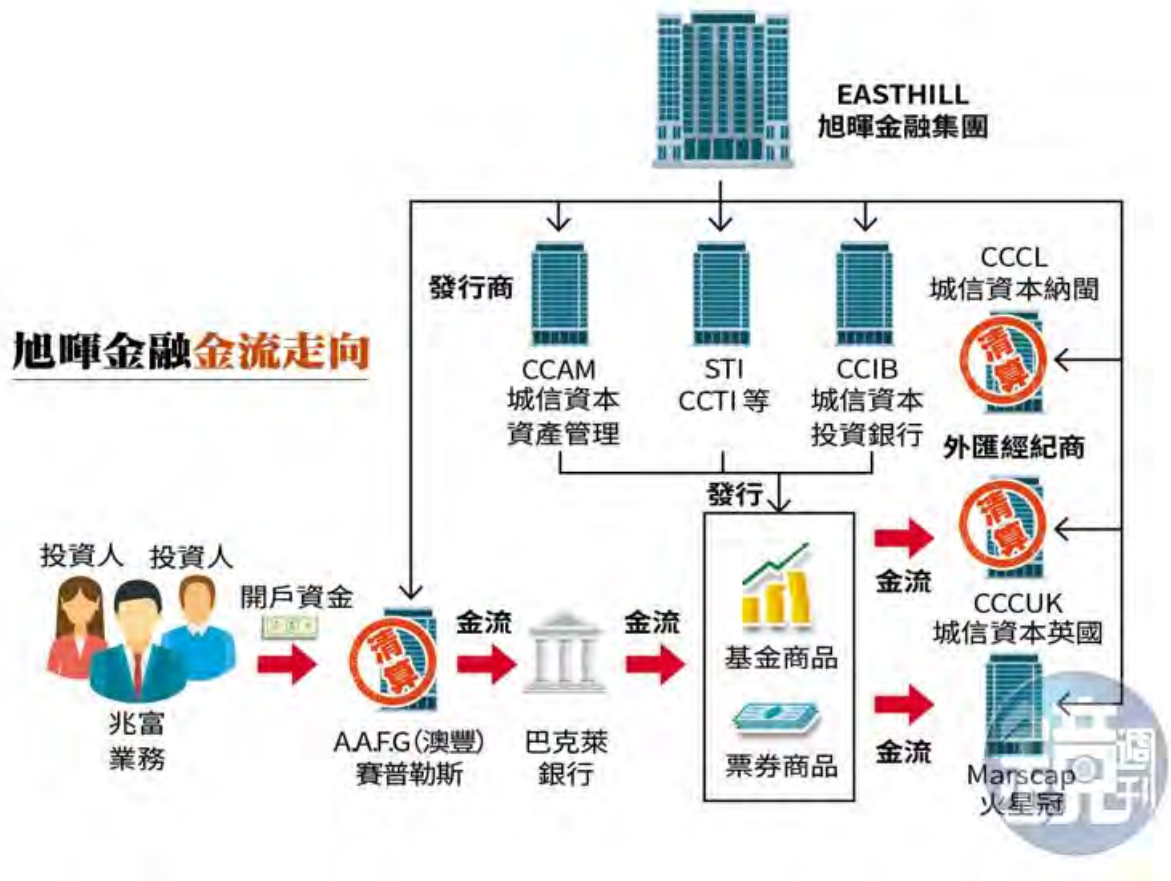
EASTHILL
旭暉金融集團

發行商

CCAM
城信資本
資產管理

STI
CCTI 等

CCIB
城信資本
投資銀行

CCCL
城信資本納閩

清算

外匯經紀商

旭暉金融金流走向

發行

清算

投資人 投資人

開戶資金

清算

金流

金流

金流

CCCUK
城信資本英國

兆富
業務

A.A.F.G(澳豐)
賽普勒斯

巴克萊
銀行

基金商品

票券商品

金流

Marscap
火星冠

鏡週刊